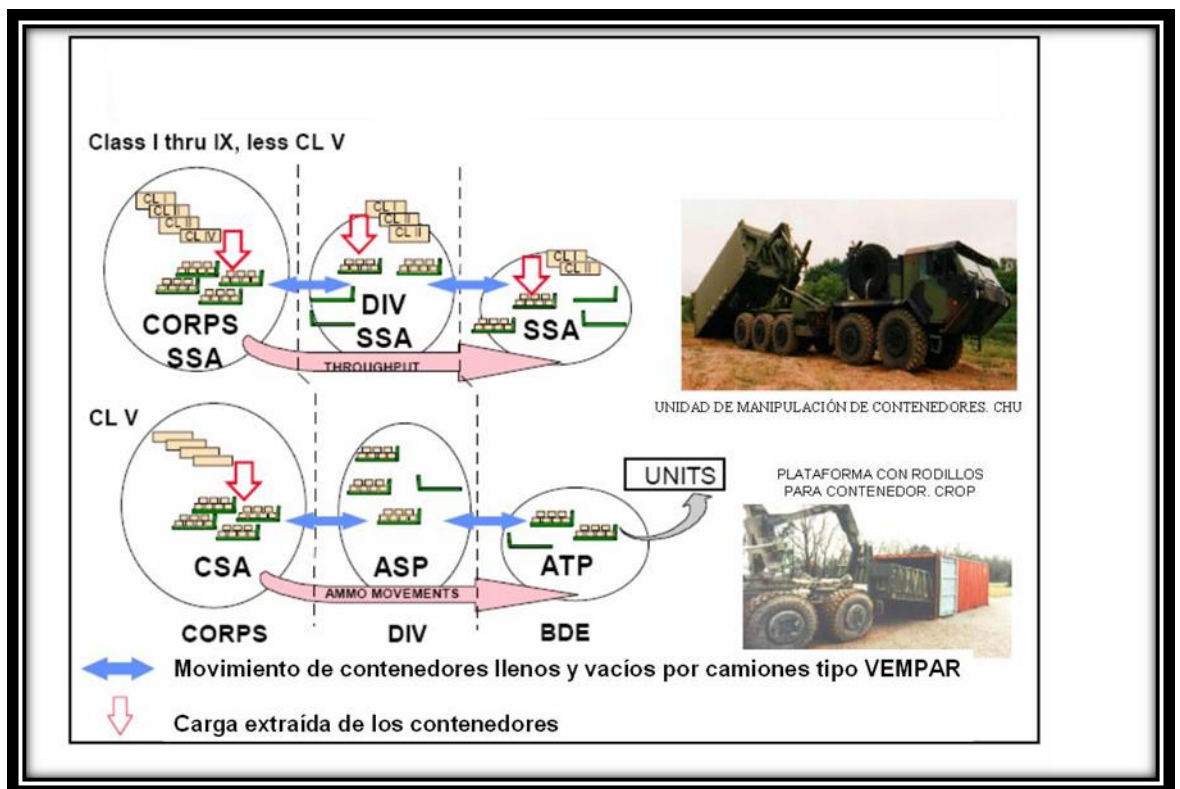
Class I thru IX, less CL V

CL I
CL II
CL III
CL IV

CORPS
SSA

CL I
CL II
CL II

DIV
SSA

CL I
CL II

SSA

THROUGHPUT

UNIDAD DE MANIPULACIÓN DE CONTENEDORES. CHU

CL V

CSA

ASP

ATP

UNITS

AMMO MOVEMENTS

PLATAFORMA CON RODILLOS PARA CONTENEDOR. CROP

CORPS
DIV
BDE

Movimiento de contenedores llenos y vacíos por camiones tipo VEMPAR

Carga extraída de los contenedores